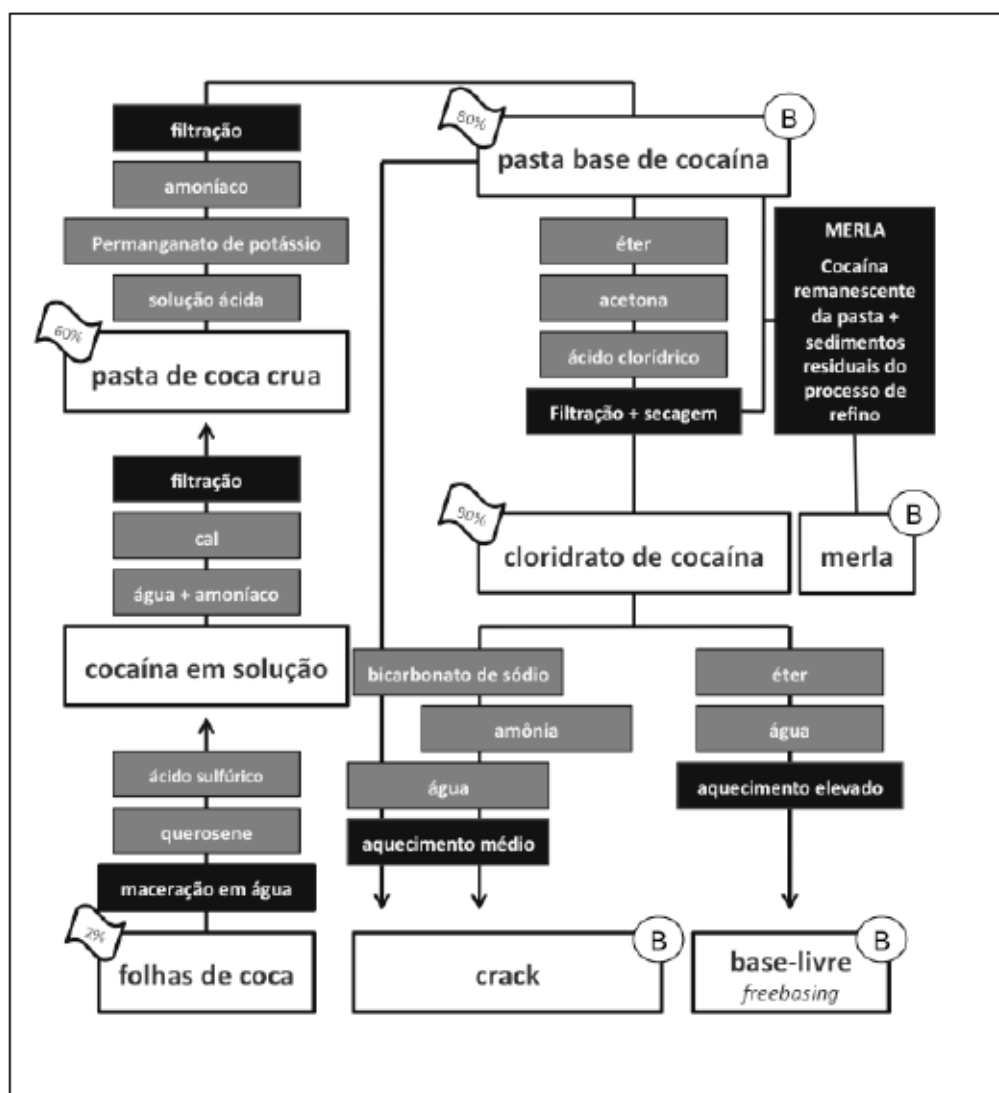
filtração

amoníaco

Permanganato de potássio

solução ácida

60%

pasta de coca crua

filtração

cal

água + amoníaco

cocaína em solução

ácido sulfúrico

querosene

maceração em água

2%

folhas de coca

80%

pasta base de cocaína

B

éter

acetona

ácido clorídrico

Filtração + secagem

MERLA

Cocaína remanescente da pasta + sedimentos residuais do processo de refino

50%

cloridrato de cocaína

merla

B

bicarbonato de sódio

amônia

água

aquecimento médio

éter

água

aquecimento elevado

crack

B

base-livre

freebasing

B